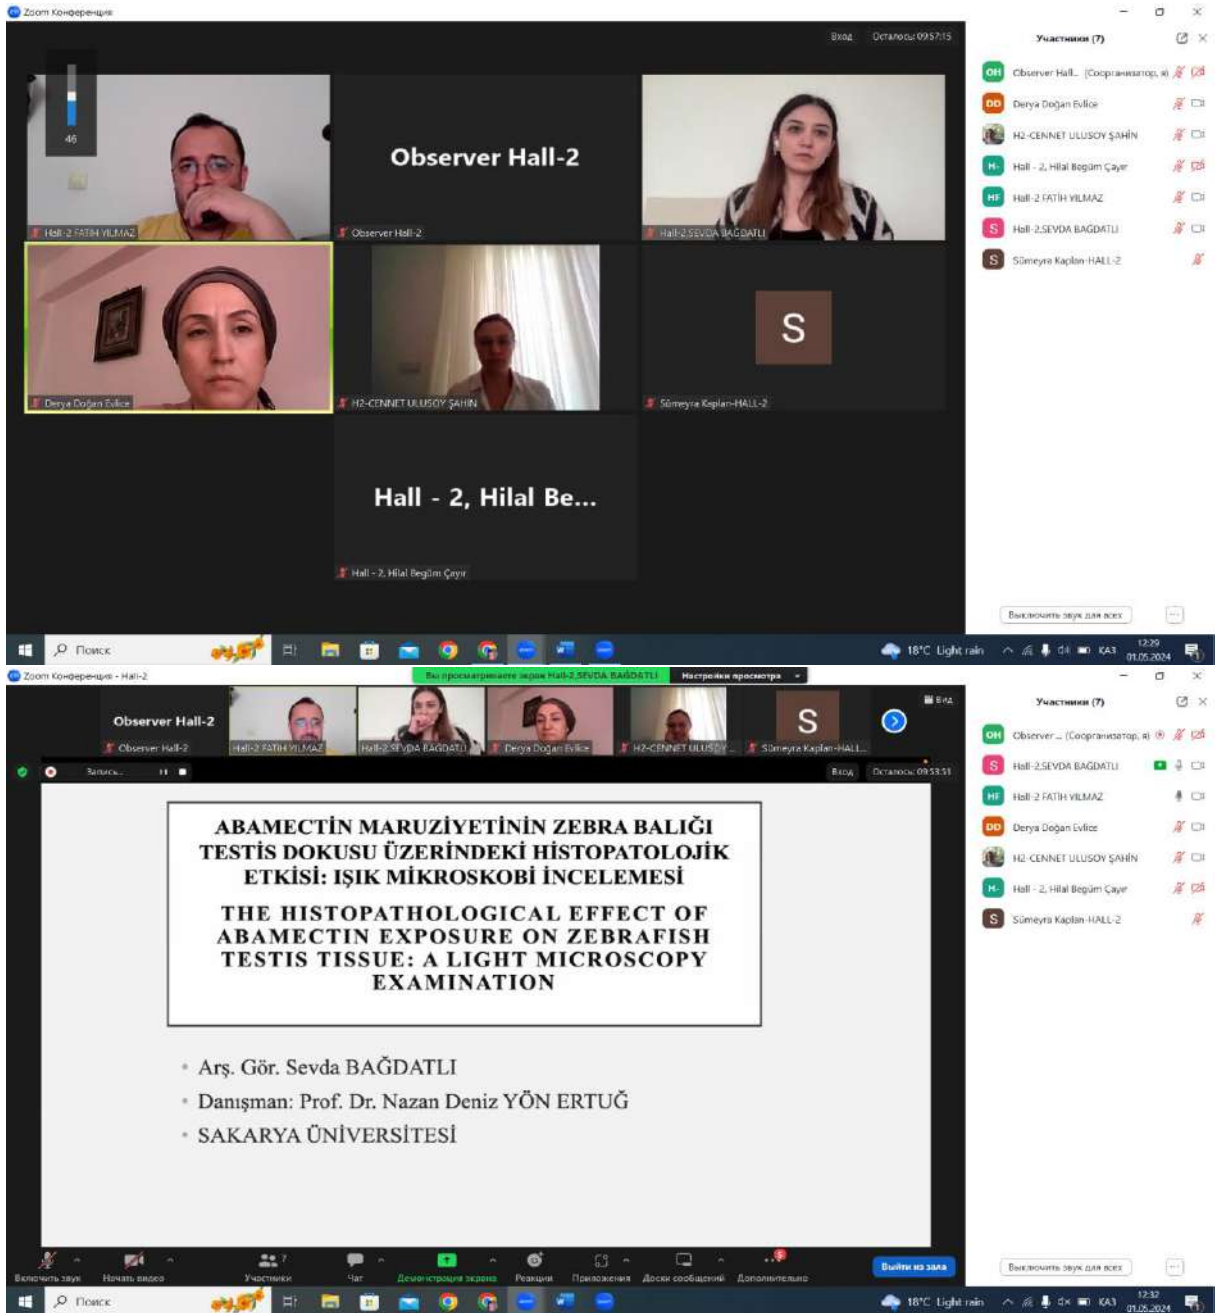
Zoom Конференция

Вход Осталось: 09:57:15

46

Observer Hall-2

Hall-2 FATİH YILMAZ
Observer Hall-2
Hall-2 SEVDA BAĞDATLI
Derya Doğan Evlice
H2-CENNET ULUSOY ŞAHİN
S
Sümeyra Kaplan-HALL-2

Hall - 2, Hilal Be...

Hall - 2, Hilal Begüm Çayır

Участники (7)

OH Observer Hall... (Соорганизатор, я)
DD Derya Doğan Evlice
H2-CENNET ULUSOY ŞAHİN
H- Hall - 2, Hilal Begüm Çayır
HF Hall-2 FATİH YILMAZ
S Hall-2 SEVDA BAĞDATLI
S Sümeyra Kaplan-HALL-2

Выключить звук для всех

Поиск

18°C Light rain КАЗ 12:29 01.05.2024

Zoom Конференция - Hall-2

Вы просматриваете экран Hall-2 SEVDA BAĞDATLI Настройки просмотра

Observer Hall-2
Observer Hall-2
Hall-2 FATİH YILMAZ
Hall-2 SEVDA BAĞDATLI
Derya Doğan Evlice
H2-CENNET ULUSOY ...
S
Sümeyra Kaplan-HALL...

Вид

Запись...

Вход Осталось: 09:53:51

ABAMECTİN MARUZİYETİNİN ZEBRA BALIĞI TESTİS DOKUSU ÜZERİNDEKİ HİSTOPATOLOJİK ETKİSİ: IŞIK MİKROSKOBİ İNCELEMESİ

THE HISTOPATHOLOGICAL EFFECT OF ABAMECTIN EXPOSURE ON ZEBRAFISH TESTIS TISSUE: A LIGHT MICROSCOPY EXAMINATION

• Arş. Gör. Sevda BAĞDATLI
• Danışman: Prof. Dr. Nazan Deniz YÖN ERTUĞ
• SAKARYA ÜNİVERSİTESİ

Участники (7)

OH Observer ... (Соорганизатор, я)
S Hall-2 SEVDA BAĞDATLI
HF Hall-2 FATİH YILMAZ
DD Derya Doğan Evlice
H2-CENNET ULUSOY ŞAHİN
H- Hall - 2, Hilal Begüm Çayır
S Sümeyra Kaplan-HALL-2

Включить звук
Начать видео
Участники 7
Чат
Демонстрация экрана
Реакции
Приложения
Доски сообщений
Дополнительно
Выйти из зала

Выключить звук для всех

Поиск

18°C Light rain КАЗ 12:32 01.05.2024